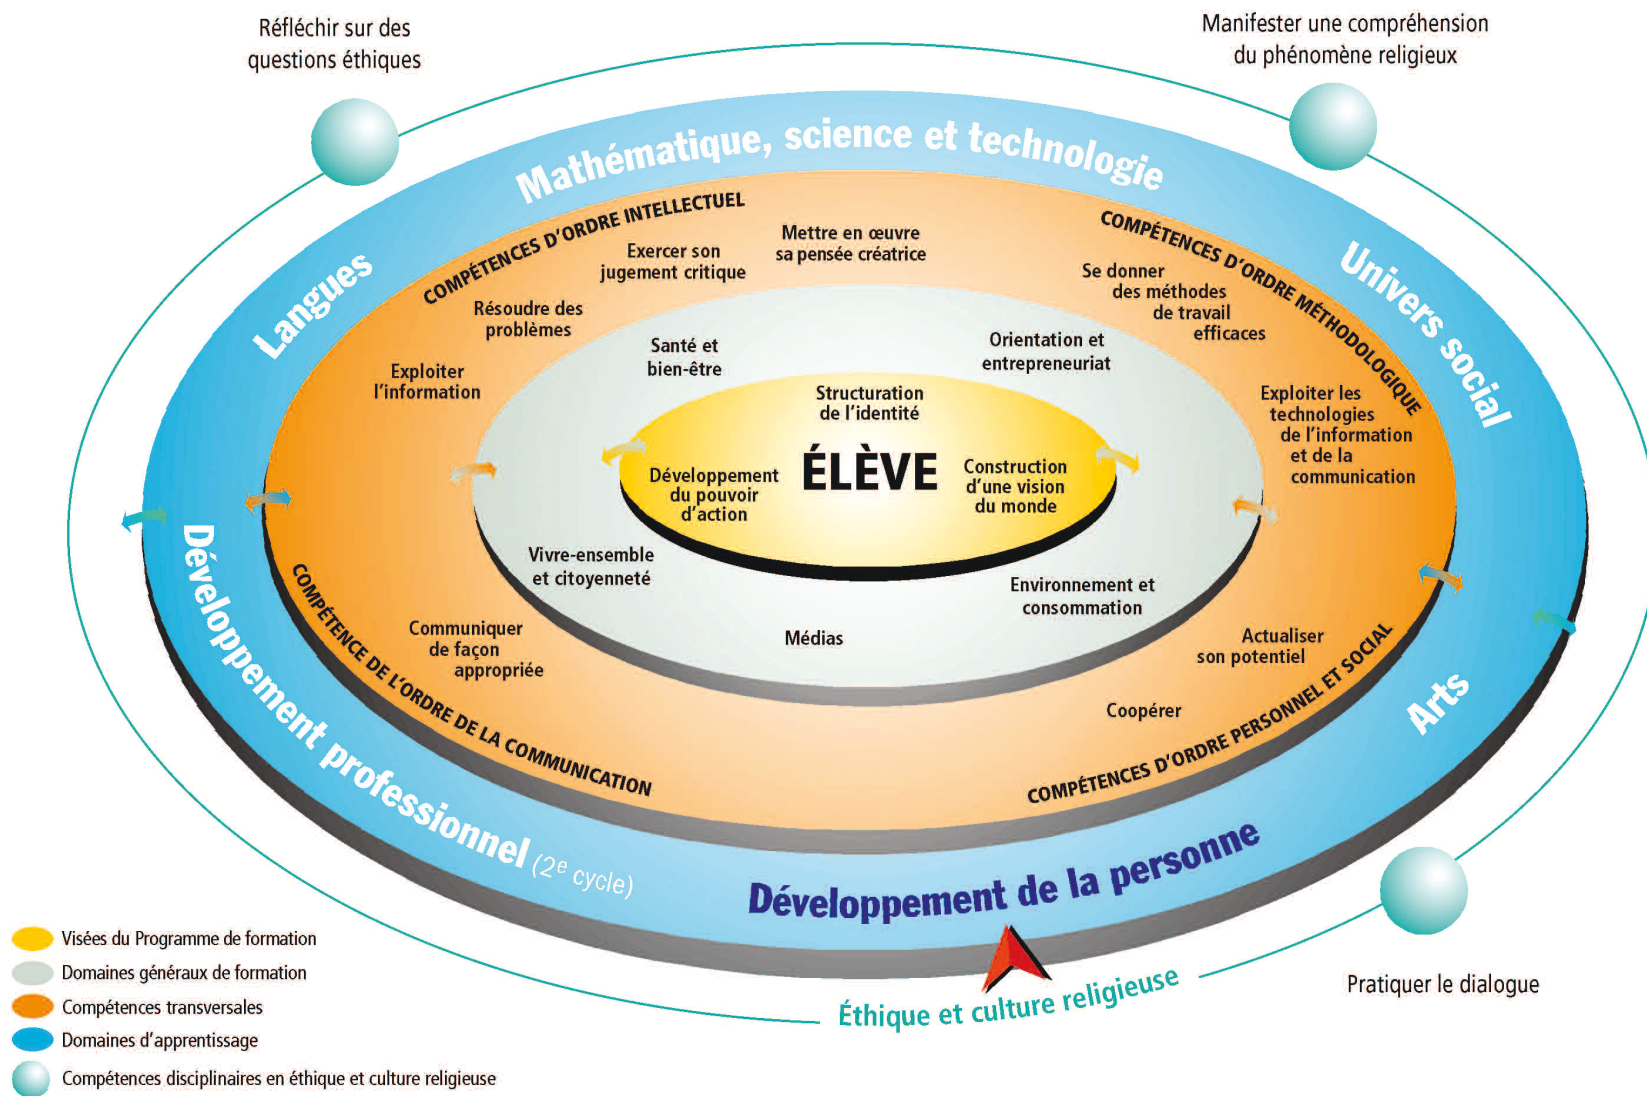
Réfléchir sur des questions éthiques

Manifester une compréhension du phénomène religieux

Mathématique, science et technologie

Langues

Univers social

Arts

Développement professionnel (2$^e$ cycle)

Développement de la personne

COMPÉTENCES D'ORDRE INTELLECTUEL

COMPÉTENCES D'ORDRE MÉTHODOLOGIQUE

COMPÉTENCES D'ORDRE PERSONNEL ET SOCIAL

COMPÉTENCE DE L'ORDRE DE LA COMMUNICATION

Exercer son jugement critique

Mettre en œuvre sa pensée créatrice

Résoudre des problèmes

Exploiter l'information

Se donner des méthodes de travail efficaces

Exploiter les technologies de l'information et de la communication

Communiquer de façon appropriée

Actualiser son potentiel

Coopérer

Santé et bien-être

Orientation et entrepreneuriat

Vivre-ensemble et citoyenneté

Environnement et consommation

Médias

Structuration de l'identité

Développement du pouvoir d'action

ÉLÈVE

Construction d'une vision du monde

Éthique et culture religieuse

Pratiquer le dialogue

Visées du Programme de formation
Domaines généraux de formation
Compétences transversales
Domaines d'apprentissage
Compétences disciplinaires en éthique et culture religieuse